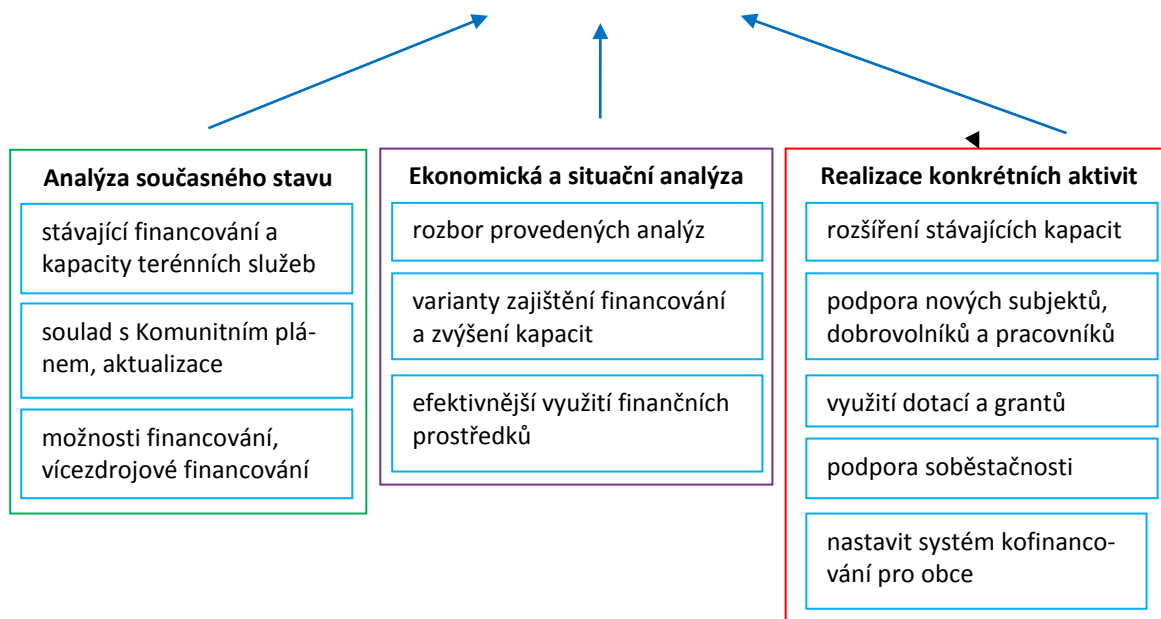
Analýza současného stavu

stávající financování a kapacity terénních služeb

soulad s Komunitním plánem, aktualizace

možnosti financování, vícezdrojové financování

Ekonomická a situační analýza

rozbor provedených analýz

varianty zajištění financování a zvýšení kapacit

efektivnější využití finančních prostředků

Realizace konkrétních aktivit

rozšíření stávajících kapacit

podpora nových subjektů, dobrovolníků a pracovníků

využití dotací a grantů

podpora soběstačnosti

nastavit systém kofinancování pro obce